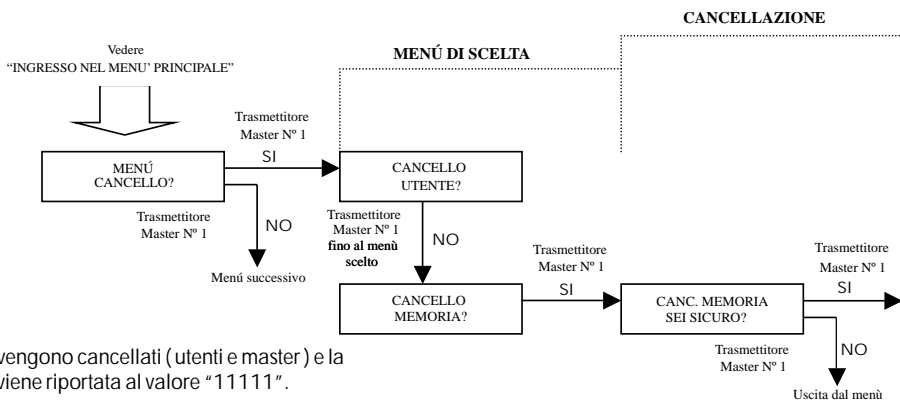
CANCELLAZIONE

MENÚ DI SCELTA

Vedere "INGRESSO NEL MENU' PRINCIPALE"

Trasmettitore Master Nº 1

SI

MENÚ CANCELLO?

CANCELLO UTENTE?

Trasmettitore Master Nº 1

NO

Menú successivo

Trasmettitore Master Nº 1 fino al menù scelto

NO

Trasmettitore Master Nº 1

SI

CANCELLO MEMORIA?

CANC. MEMORIA SEI SICURO?

Trasmettitore Master Nº 1

SI

Trasmettitore Master Nº 1

NO

Uscita dal menù

vengono cancellati ( utenti e master ) e la viene riportata al valore "11111".